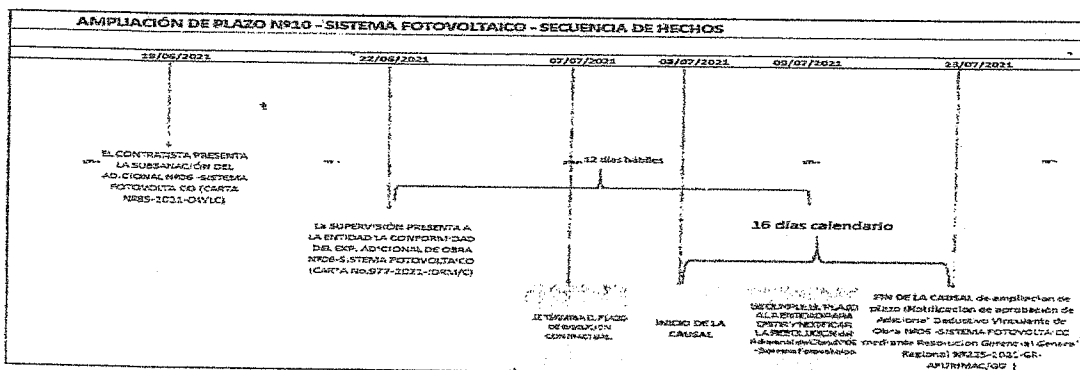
AMPLIACIÓN DE PLAZO Nº10 - SISTEMA FOTOVOLTAICO - SECUENCIA DE HECHOS

19/06/2021

22/06/2021

07/07/2021

08/07/2021

09/07/2021

23/07/2021

EL CONTRATISTA PRESENTA LA SUBSANACIÓN DEL ADICIONAL Nº06 -SISTEMA FOTOVOLTAICO (CARTA Nº85-2021-OVYLC)

12 días hábiles

LA SUPERVISIÓN PRESENTA A LA ENTIDAD LA CONFORMIDAD DEL EXP. ADICIONAL DE OBRA Nº06-SISTEMA FOTOVOLTAICO (CARTA No.977-2021-/DRM/C)

16 días calendario

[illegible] TÉRMINO EL PLAZO DE EJECUCION CONTRACTUAL

INICIO DE LA CAUSAL

SE CUMPLE EL PLAZO A LA ENTIDAD PARA EMITIR Y NOTIFICAR LA RESOLUCION del Adicional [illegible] -Sistema Fotovoltaico

FIN DE LA CAUSAL de ampliacion de plazo (Notificacion de aprobación de Adicional Deductivo Vinculante de Obra Nº06 -SISTEMA FOTOVOLTAICO mediante Resolucion Gerencial General Regional Nº225-2021-GR-APURIMAC/GG )